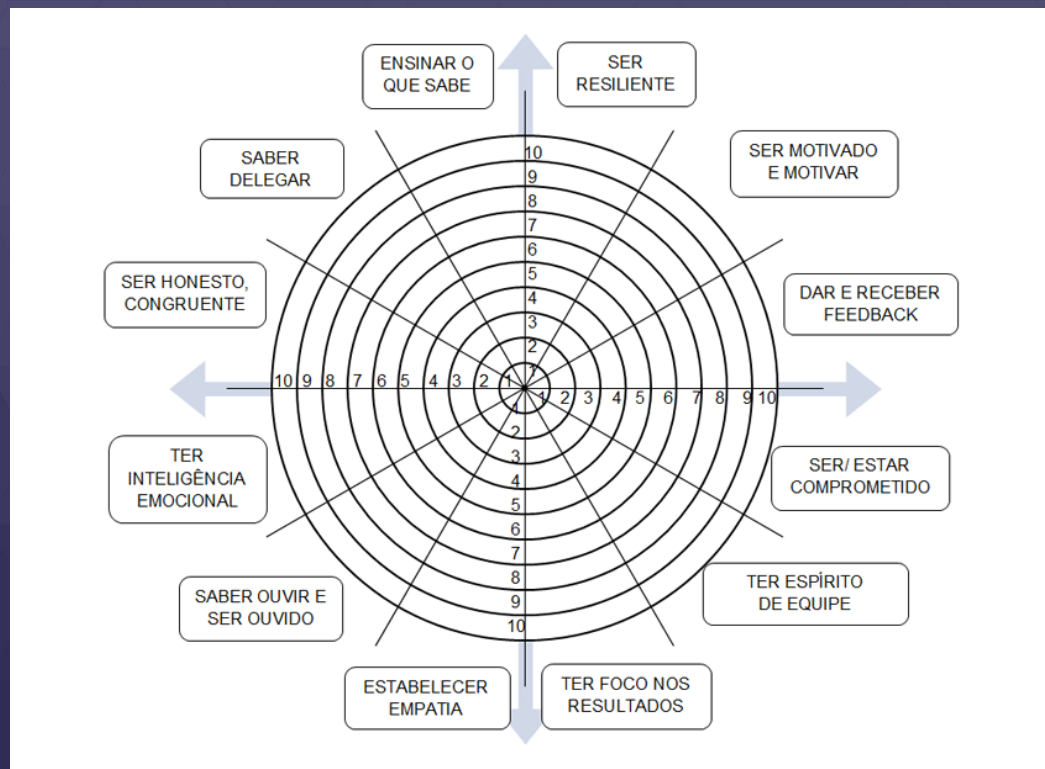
ENSINAR O QUE SABE

SER RESILIENTE

SABER DELEGAR

SER MOTIVADO E MOTIVAR

SER HONESTO, CONGRUENTE

DAR E RECEBER FEEDBACK

10 9 8 7 6 5 4 3 2 1

1 2 3 4 5 6 7 8 9 10

TER INTELIGÊNCIA EMOCIONAL

SER/ ESTAR COMPROMETIDO

SABER OUVIR E SER OUVIDO

TER ESPÍRITO DE EQUIPE

ESTABELECER EMPATIA

TER FOCO NOS RESULTADOS